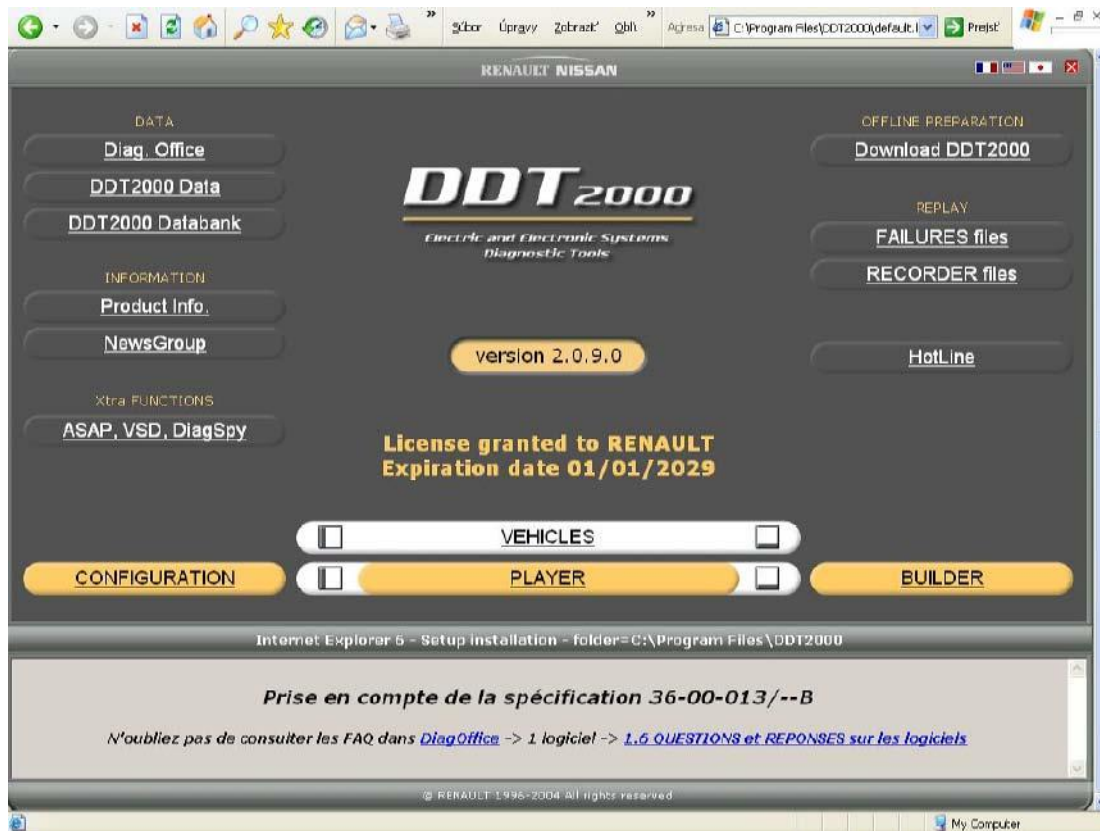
Súbor Úpravy Zobraziť Obľ Adresa C:\Program Files\DDT2000\default.l Prejsť

RENAULT NISSAN

DATA
Diag. Office
DDT2000 Data
DDT2000 Databank

INFORMATION
Product Info.
NewsGroup

Xtra FUNCTIONS
ASAP, VSD, DiagSpy

DDT2000
Electric and Electronic Systems
Diagnostic Tools

version 2.0.9.0

License granted to RENAULT
Expiration date 01/01/2029

OFFLINE PREPARATION
Download DDT2000

REPLAY
FAILURES files
RECORDER files

HotLine

VEHICLES
CONFIGURATION
PLAYER
BUILDER

Internet Explorer 6 - Setup installation - folder=C:\Program Files\DDT2000

Prise en compte de la spécification 36-00-013/--B

N'oubliez pas de consulter les FAQ dans DiagOffice -> 1 logiciel -> 1.6 QUESTIONS et REPONSES sur les logiciels

© RENAULT 1996-2004 All rights reserved

My Computer